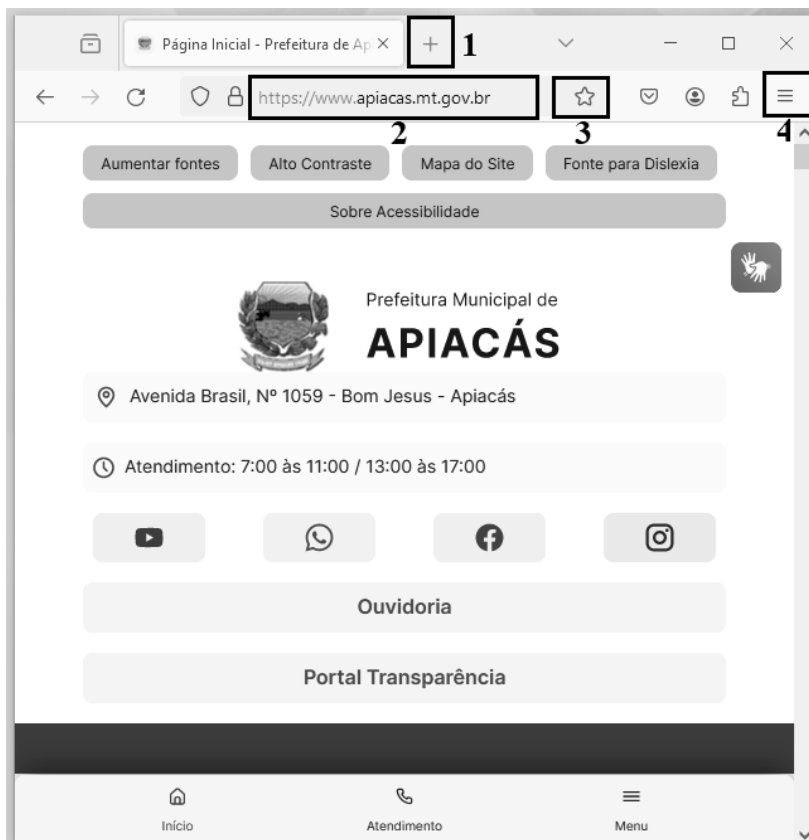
Página Inicial - Prefeitura de Ap ×

+ 1

https://www.apiacas.mt.gov.br

2

3

4

Aumentar fontes

Alto Contraste

Mapa do Site

Fonte para Dislexia

Sobre Acessibilidade

Prefeitura Municipal de

APIACÁS

Avenida Brasil, Nº 1059 - Bom Jesus - Apiacás

Atendimento: 7:00 às 11:00 / 13:00 às 17:00

Ouvidoria

Portal Transparência

Início

Atendimento

Menu